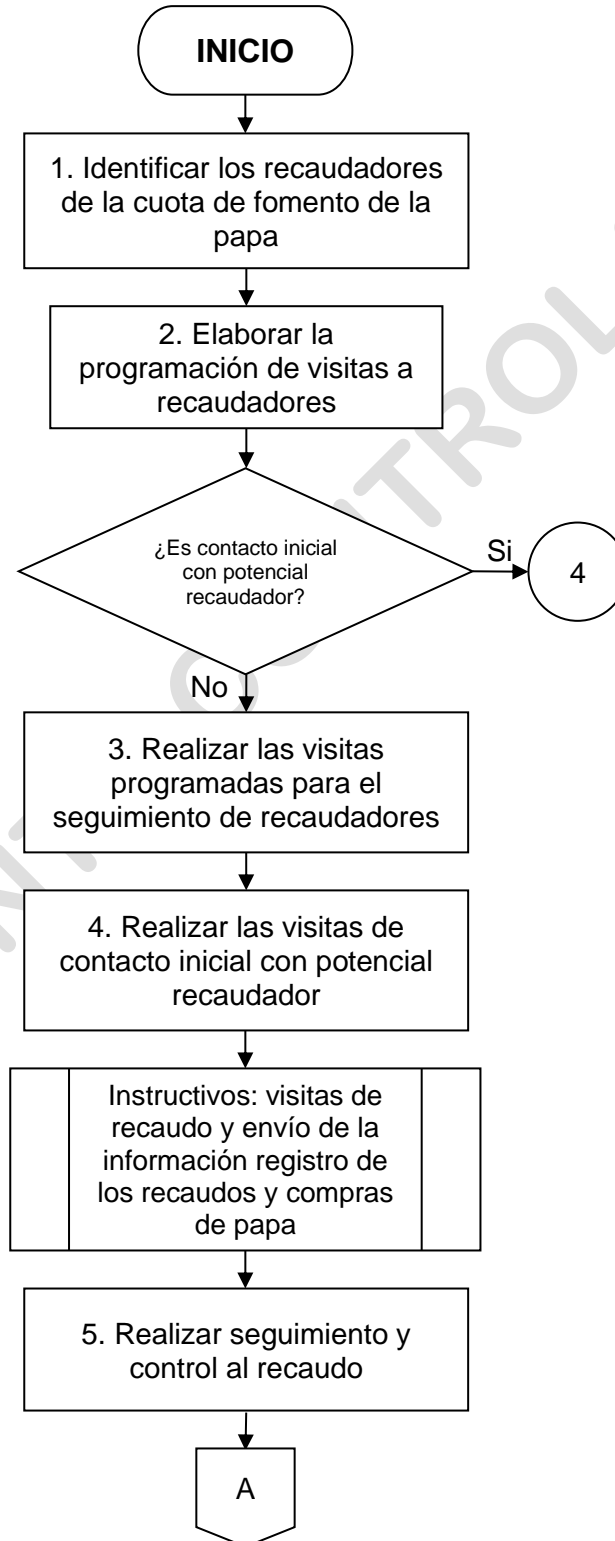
INICIO

1. Identificar los recaudadores de la cuota de fomento de la papa

2. Elaborar la programación de visitas a recaudadores

¿Es contacto inicial con potencial recaudador?

Si

4

No

3. Realizar las visitas programadas para el seguimiento de recaudadores

4. Realizar las visitas de contacto inicial con potencial recaudador

Instructivos: visitas de recaudo y envío de la información registro de los recaudos y compras de papa

5. Realizar seguimiento y control al recaudo

A

CONTROL